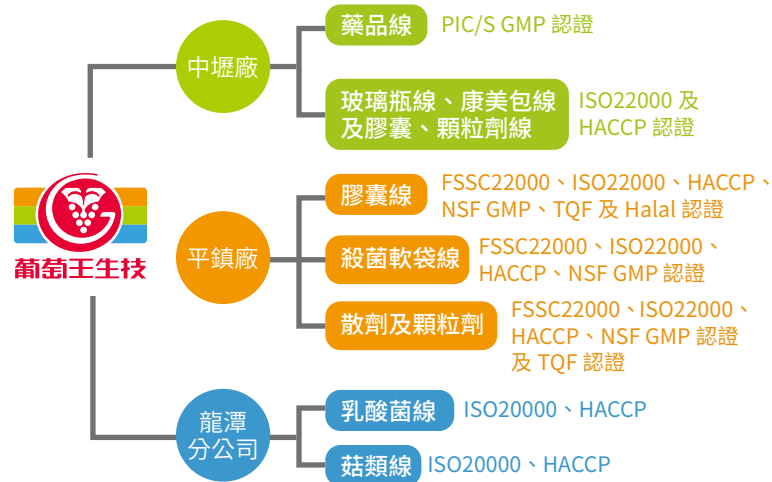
葡萄王生技

中壢廠

藥品線 PIC/S GMP 認證

玻璃瓶線、康美包線及膠囊、顆粒劑線 ISO22000 及 HACCP 認證

平鎮廠

膠囊線 FSSC22000、ISO22000、HACCP、NSF GMP、TQF 及 Halal 認證

殺菌軟袋線 FSSC22000、ISO22000、HACCP、NSF GMP 認證

散劑及顆粒劑 FSSC22000、ISO22000、HACCP、NSF GMP 認證及 TQF 認證

龍潭分公司

乳酸菌線 ISO20000、HACCP

菇類線 ISO20000、HACCP